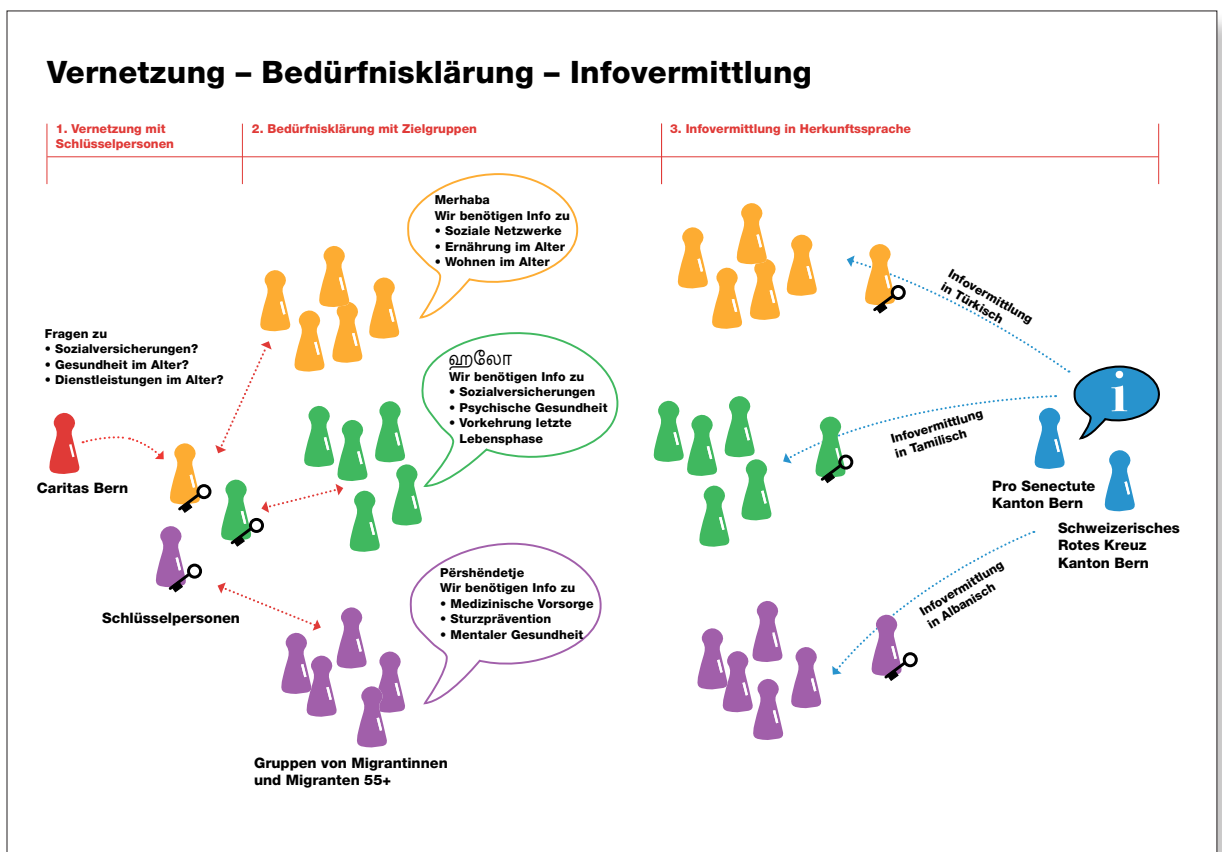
Vernetzung – Bedürfnisklärung – Infovermittlung

1. Vernetzung mit Schlüsselpersonen

2. Bedürfnisklärung mit Zielgruppen

3. Infovermittlung in Herkunftssprache

Merhaba
Wir benötigen Info zu
• Soziale Netzwerke
• Ernährung im Alter
• Wohnen im Alter

Fragen zu
• Sozialversicherungen?
• Gesundheit im Alter?
• Dienstleistungen im Alter?

ஹலோ
Wir benötigen Info zu
• Sozialversicherungen
• Psychische Gesundheit
• Vorkehrung letzte Lebensphase

Caritas Bern

Schlüsselpersonen

Përshëndetje
Wir benötigen Info zu
• Medizinische Vorsorge
• Sturzprävention
• Mentaler Gesundheit

Gruppen von Migrantinnen und Migranten 55+

Infovermittlung in Türkisch

i

Infovermittlung in Tamilisch

Pro Senectute Kanton Bern

Schweizerisches Rotes Kreuz Kanton Bern

Infovermittlung in Albanisch